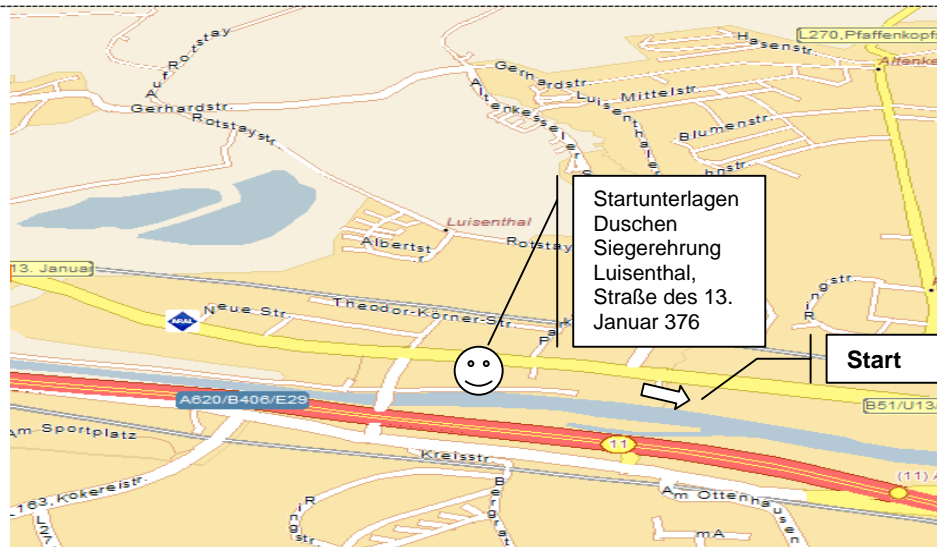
Startunterlagen
Duschen
Siegerehrung
Luisenthal,
Straße des 13.
Januar 376

Start

Auf Rotstay
Gerhardstr.
Rotstaystr.
Gerhardstr.
Altenkesseler Str.
Luisenthaler Str.
Mittelstr.
Hasenstr.
L270,Pfaffenkopf
Altenkessel
Blumenstr.
Luisenthal
Albertst
Rotstay
13. Januar
Neue Str.
Theodor-Körner-Str.
Ringstr.
ARAL
A620/B406/E29
B51/U13
Am Sportplatz
11
Kreisstr.
L163,Kokereistr.
L27
Ringstr.
Bergstr.
Am Ottenhausen
(11) A
mA